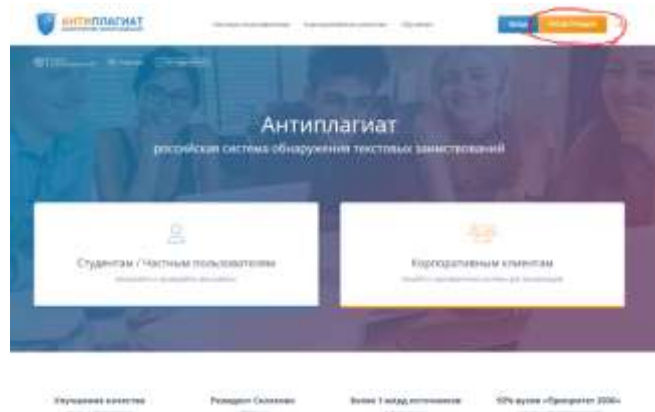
АНТИПЛАГИАТ

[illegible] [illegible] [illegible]

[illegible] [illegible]

Антиплагиат

российская система обнаружения текстовых заимствований

Студентам / Частным пользователям

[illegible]

Корпоративным клиентам

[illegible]

Улучшение качества

Резидент Сколково

Более 1 млрд источников

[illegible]